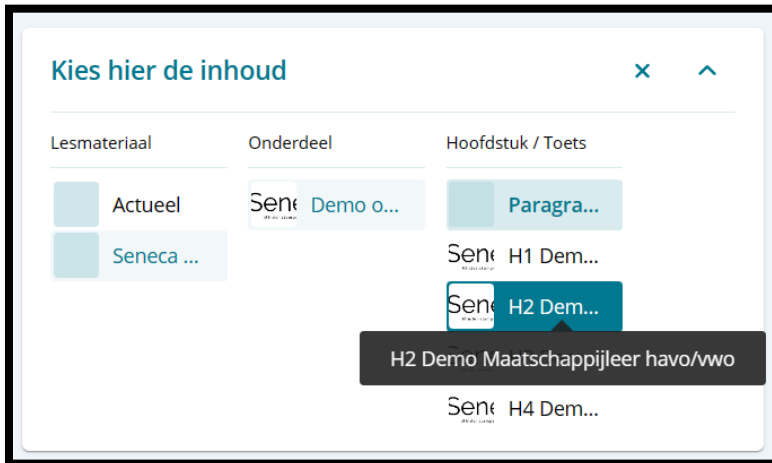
Kies hier de inhoud

×

^

Lesmateriaal

Actueel

Seneca ...

Onderdeel

Sene Demo o...

Hoofdstuk / Toets

Paragra...

Sene H1 Dem...

Sene H2 Dem...

H2 Demo Maatschappijleer havo/vwo

Sene H4 Dem...